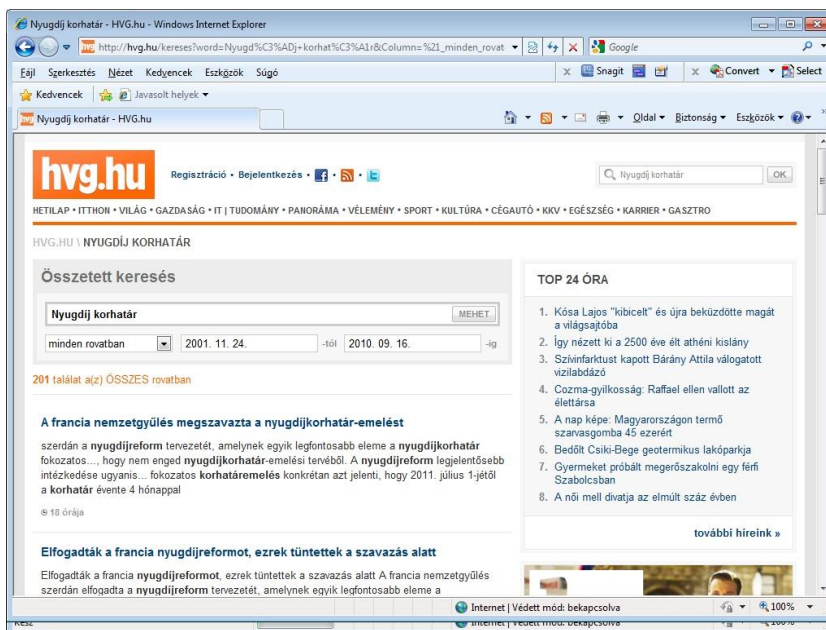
Nyugdíj korhatár - HVG.hu - Windows Internet Explorer

http://hvg.hu/kereses?word=Nyugd%C3%ADj+korhat%C3%A1r&Column=%21_minden_rovat

Google

Fájl Szerkesztés Nézet Kedvencek Eszközök Súgó

Snagit

Convert Select

Kedvencek Javasolt helyek

Nyugdíj korhatár - HVG.hu

Oldal Biztonság Eszközök

hvg.hu

Regisztráció • Bejelentkezés •

Nyugdíj korhatár

OK

HETILAP • ITTHON • VILÁG • GAZDASÁG • IT | TUDOMÁNY • PANORÁMA • VÉLEMÉNY • SPORT • KULTÚRA • CÉGAUTÓ • KKV • EGÉSZSÉG • KARRIER • GASZTRO

HVG.HU \ NYUGDÍJ KORHATÁR

Összetett keresés

Nyugdíj korhatár

MEHET

minden rovatban

2001. 11. 24.

-tól

2010. 09. 16.

-ig

201 találat a(z) ÖSSZES rovatban

A francia nemzetgyűlés megszavazta a nyugdíjkorhatár-emelést

szerdán a nyugdíjreform tervezetét, amelynek egyik legfontosabb eleme a nyugdíjkorhatár fokozatos..., hogy nem enged nyugdíjkorhatár-emelési tervéből. A nyugdíjreform legjelentősebb intézkedése ugyanis... fokozatos korhatáremelés konkrétan azt jelenti, hogy 2011. július 1-jétől a korhatár évente 4 hónappal

18 órája

Elfogadták a francia nyugdíjreformot, ezrek tüntettek a szavazás alatt

Elfogadták a francia nyugdíjreformot, ezrek tüntettek a szavazás alatt A francia nemzetgyűlés szerdán elfogadta a nyugdíjreform tervezetét, amelynek egyik legfontosabb eleme a

TOP 24 ÓRA

1. Kósa Lajos "kibicelt" és újra beküzdötte magát a világsajtóba
2. Így nézett ki a 2500 éve élt athéni kislány
3. Szívinfarktust kapott Bárány Attila válogatott vízilabdázó
4. Cozma-gyilkosság: Raffael ellen vallott az élettársa
5. A nap képe: Magyarországon termő szarvasgomba 45 ezerért
6. Bedőlt Csíki-Bege geotermikus lakóparkja
7. Gyermeket próbált megerőszakolni egy férfi Szabolcsban
8. A női mell divatja az elmúlt száz évben

további híreink »

Internet | Védett mód: bekapcsolva

100%

Kész